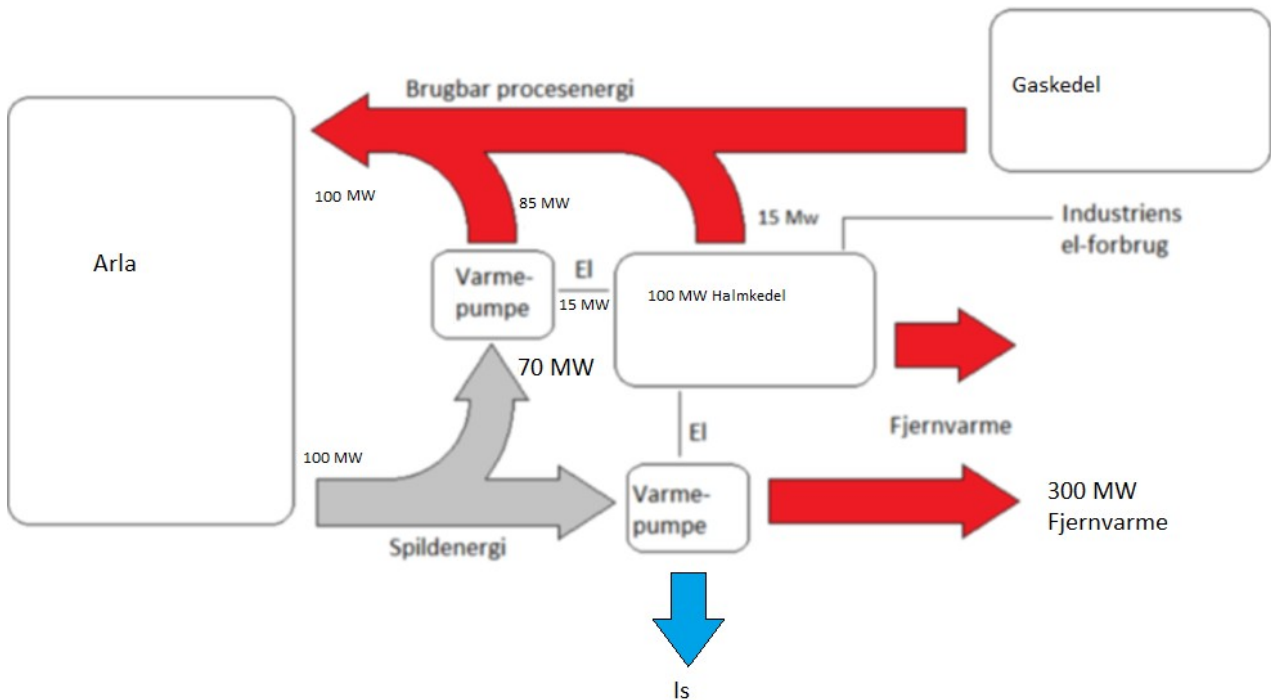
Brugbar procesenergi

Gaskedel

100 MW

85 MW

15 Mw

Industriens el-forbrug

Arla

Varme-pumpe

El

15 MW

100 MW Halmkedel

70 MW

Fjernvarme

El

100 MW

Varme-pumpe

300 MW Fjernvarme

Spildenergi

Is